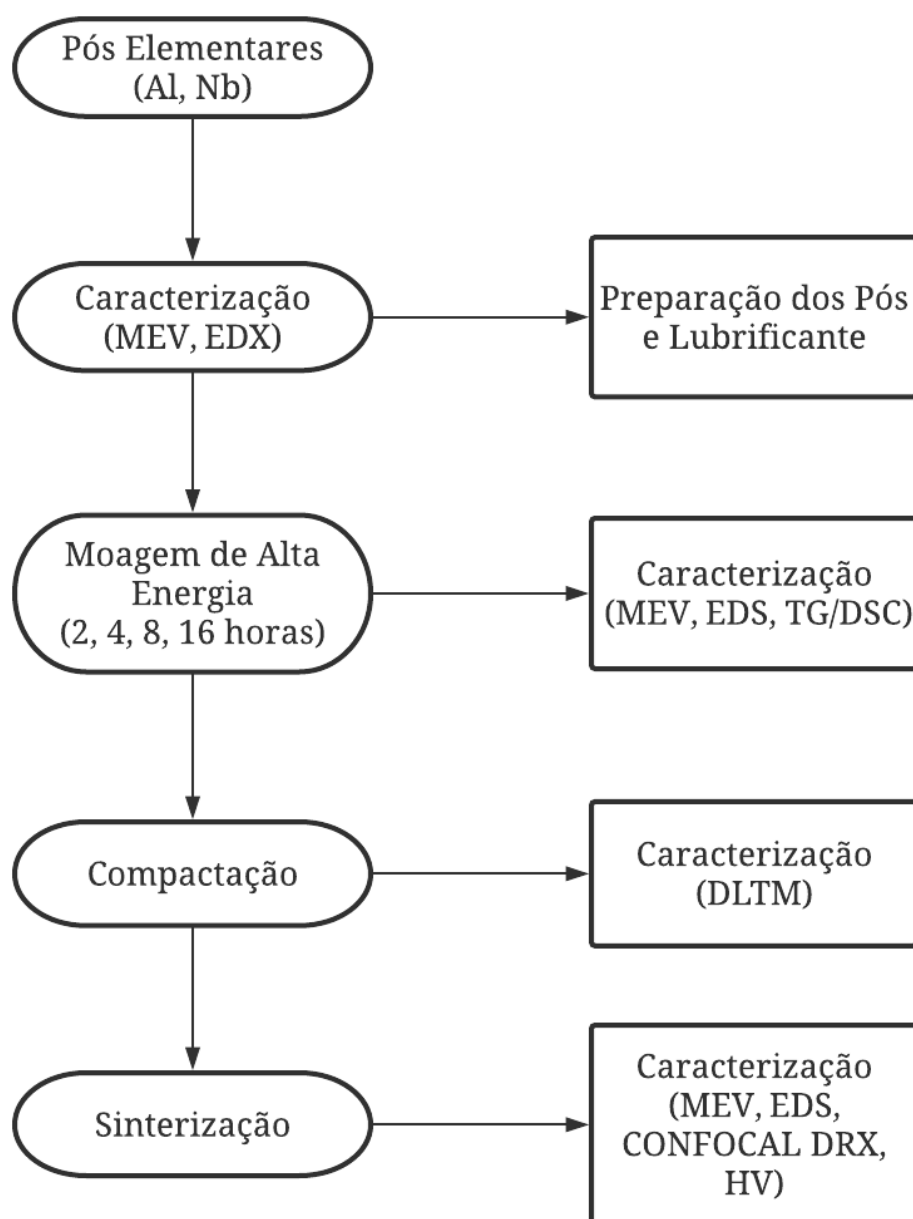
Pós Elementares
(Al, Nb)

Caracterização
(MEV, EDX)

Preparação dos Pós
e Lubrificante

Moagem de Alta
Energia
(2, 4, 8, 16 horas)

Caracterização
(MEV, EDS, TG/DSC)

Compactação

Caracterização
(DLTM)

Sinterização

Caracterização
(MEV, EDS,
CONFOCAL DRX,
HV)